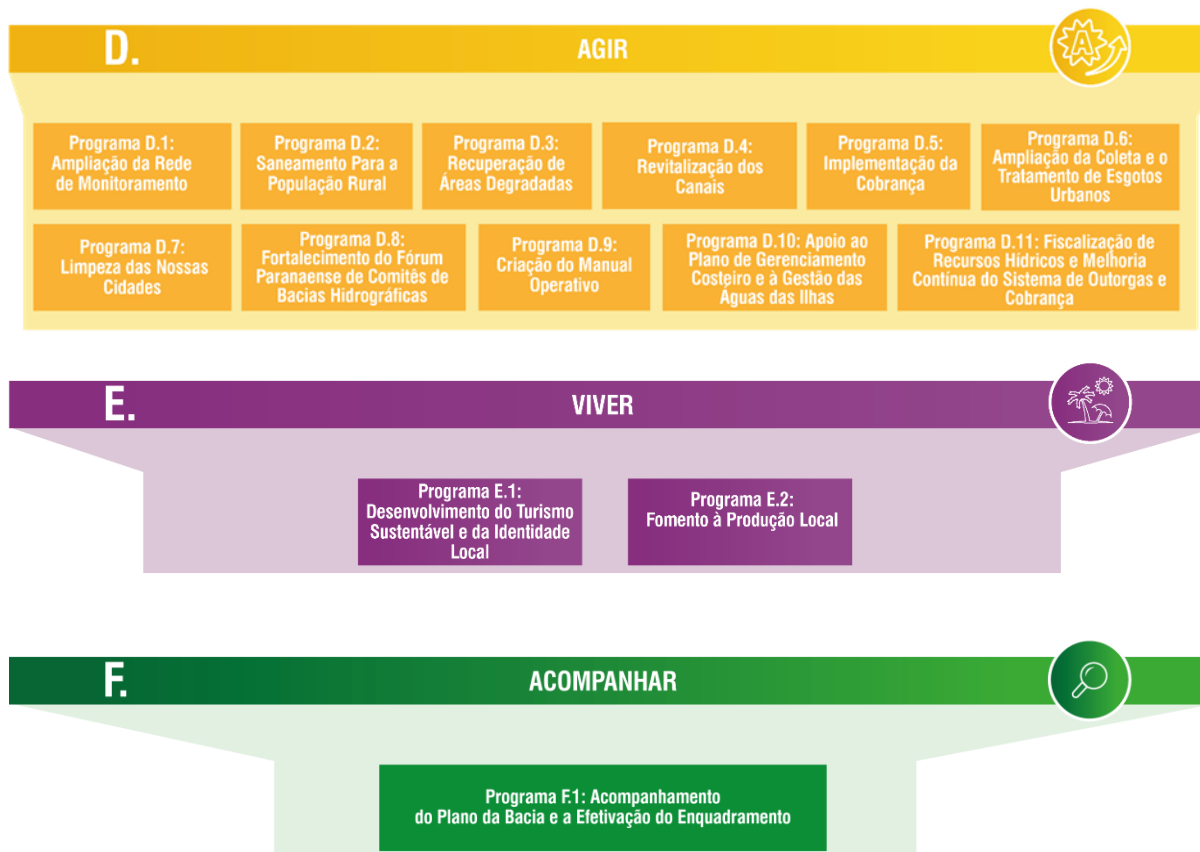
D.

AGIR

A

Programa D.1: Ampliação da Rede de Monitoramento

Programa D.2: Saneamento Para a População Rural

Programa D.3: Recuperação de Áreas Degradadas

Programa D.4: Revitalização dos Canais

Programa D.5: Implementação da Cobrança

Programa D.6: Ampliação da Coleta e o Tratamento de Esgotos Urbanos

Programa D.7: Limpeza das Nossas Cidades

Programa D.8: Fortalecimento do Fórum Paranaense de Comitês de Bacias Hidrográficas

Programa D.9: Criação do Manual Operativo

Programa D.10: Apoio ao Plano de Gerenciamento Costeiro e à Gestão das Águas das Ilhas

Programa D.11: Fiscalização de Recursos Hídricos e Melhoria Contínua do Sistema de Outorgas e Cobrança

E.

VIVER

Programa E.1: Desenvolvimento do Turismo Sustentável e da Identidade Local

Programa E.2: Fomento à Produção Local

F.

ACOMPANHAR

Programa F.1: Acompanhamento do Plano da Bacia e a Efetivação do Enquadramento